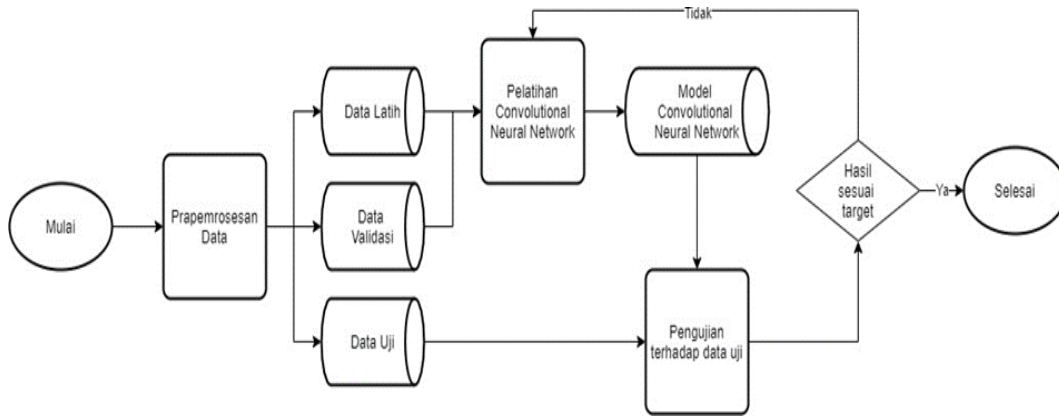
Tidak

Mulai

Prapemrosesan Data

Data Latih

Data Validasi

Data Uji

Pelatihan Convolutional Neural Network

Model Convolutional Neural Network

Pengujian terhadap data uji

Hasil sesuai target

Ya

Selesai